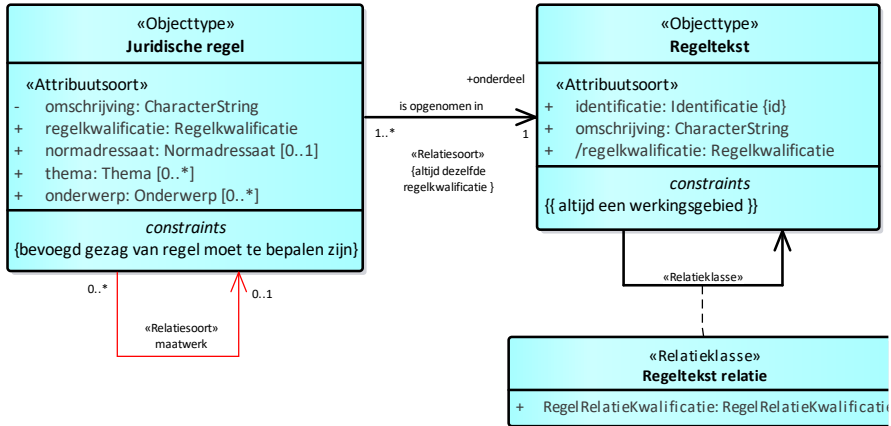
«Objecttype»
Juridische regel

«Attribuutsoort»
- omschrijving: CharacterString
+ regelkwalificatie: Regelkwalificatie
+ normadressaat: Normadressaat [0..1]
+ thema: Thema [0..*]
+ onderwerp: Onderwerp [0..*]

constraints
{bevoegd gezag van regel moet te bepalen zijn}

0..*
0..1
«Relatiesoort»
maatwerk

+onderdeel
is opgenomen in
1..*
1
«Relatiesoort»
{altijd dezelfde regelkwalificatie }

«Objecttype»
Regeltekst

«Attribuutsoort»
+ identificatie: Identificatie {id}
+ omschrijving: CharacterString
+ /regelkwalificatie: Regelkwalificatie

constraints
{{ altijd een werkingsgebied }}

«Relatieklasse»

«Relatieklasse»
Regeltekst relatie

+ RegelRelatieKwalificatie: RegelRelatieKwalificati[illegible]